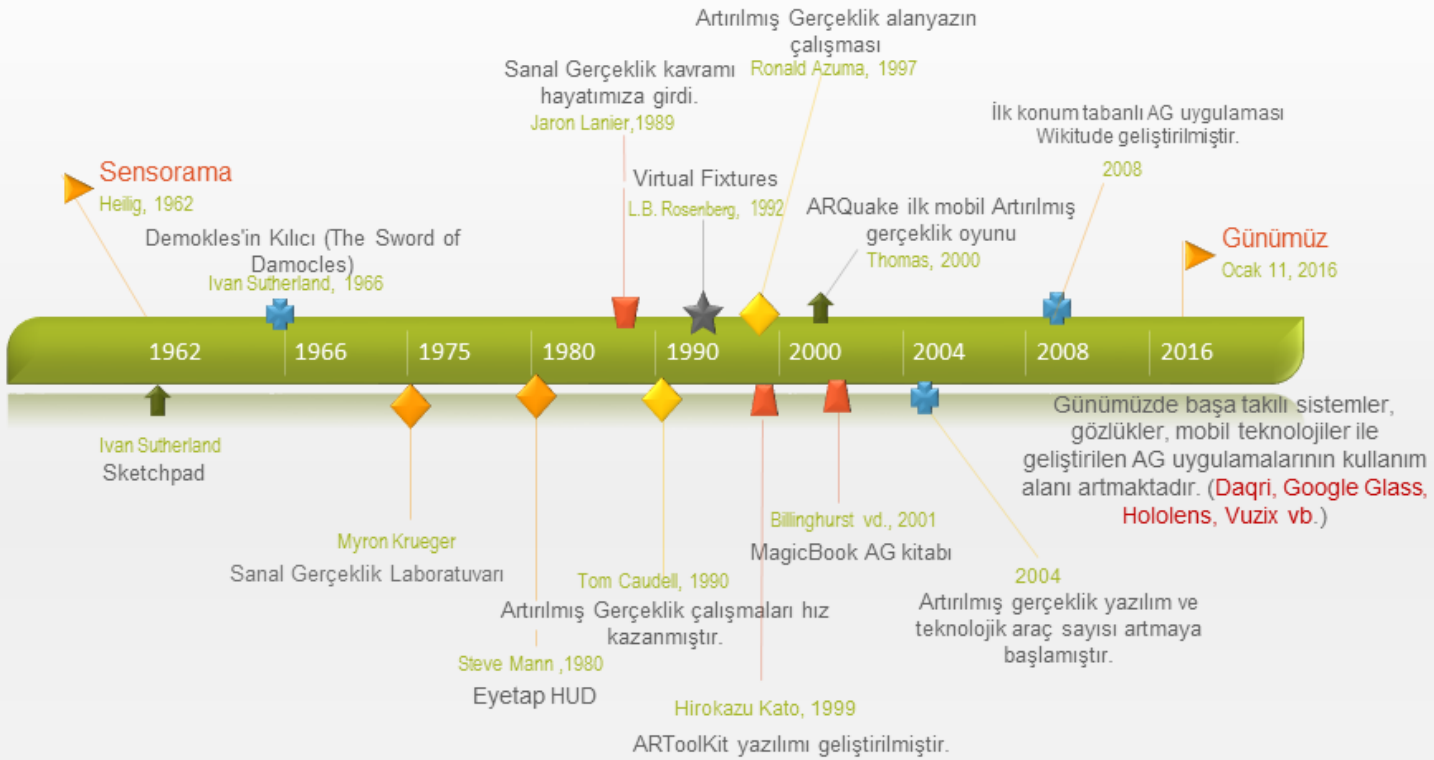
Artırılmış Gerçeklik alanyazın çalışması
Ronald Azuma, 1997

Sanal Gerçeklik kavramı hayatımıza girdi.
Jaron Lanier,1989

İlk konum tabanlı AG uygulaması Wikitude geliştirilmiştir.
2008

Sensorama
Heilig, 1962

Virtual Fixtures
L.B. Rosenberg, 1992

ARQuake ilk mobil Artırılmış gerçeklik oyunu
Thomas, 2000

Demokles'in Kılıcı (The Sword of Damocles)
Ivan Sutherland, 1966

Günümüz
Ocak 11, 2016

1962 1966 1975 1980 1990 2000 2004 2008 2016

Ivan Sutherland
Sketchpad

Günümüzde başa takılı sistemler, gözlükler, mobil teknolojiler ile geliştirilen AG uygulamalarının kullanım alanı artmaktadır. (Daqri, Google Glass, Hololens, Vuzix vb.)

Billinghurst vd., 2001
MagicBook AG kitabı

Myron Krueger
Sanal Gerçeklik Laboratuvarı

Tom Caudell, 1990
Artırılmış Gerçeklik çalışmaları hız kazanmıştır.

2004
Artırılmış gerçeklik yazılım ve teknolojik araç sayısı artmaya başlamıştır.

Steve Mann ,1980
Eyetap HUD

Hirokazu Kato, 1999
ARToolKit yazılımı geliştirilmiştir.